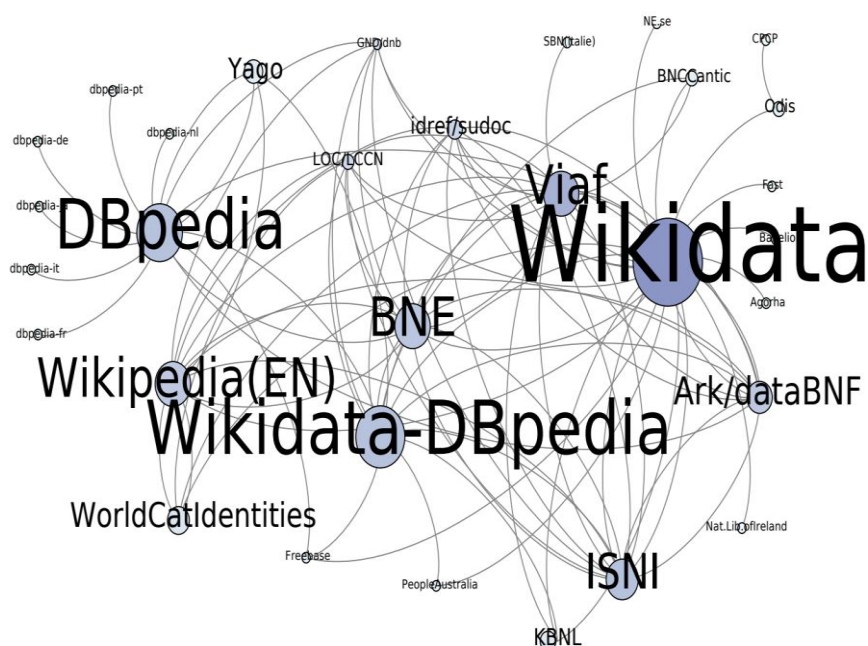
GND/dnb
SBN(Italie)
NE.se
CPSP
Yago
BNCCantic
dbpedia-pt
Odis
dbpedia-nl
idref/sudoc
dbpedia-de
LOC/LCCN
Viaf
Fast
dbpedia-
DBpedia
Wikidata
Babelio
dbpedia-it
Agorha
dbpedia-fr
BNE
Wikipedia(EN)
Ark/dataBNF
Wikidata-DBpedia
WorldCatIdentities
Nat.LibofIreland
Freebase
PeopleAustralia
ISNI
KBNL